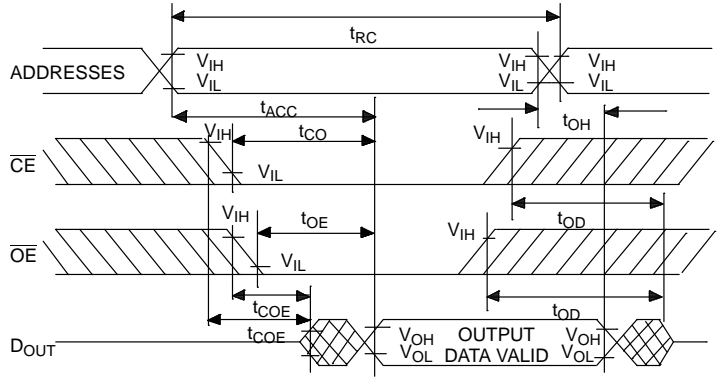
$t_{RC}$

ADDRESSES

$V_{IH}$
$V_{IL}$

$V_{IH}$
$V_{IL}$

$V_{IH}$
$V_{IL}$

$t_{ACC}$

$t_{OH}$

$V_{IH}$

$t_{CO}$

$V_{IH}$

$\overline{CE}$

$V_{IL}$

$t_{OD}$

$V_{IH}$

$t_{OE}$

$V_{IH}$

$t_{OD}$

$\overline{OE}$

$V_{IL}$

$t_{COE}$

$t_{OD}$

$t_{COE}$

$D_{OUT}$

$V_{OH}$
$V_{OL}$

OUTPUT
DATA VALID

$V_{OH}$
$V_{OL}$